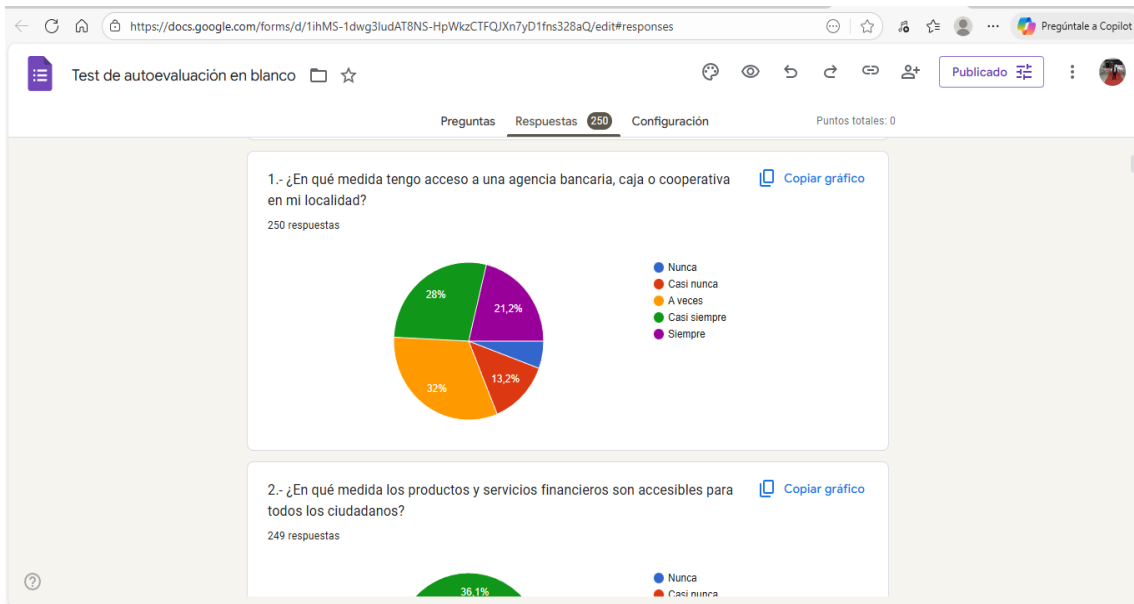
https://docs.google.com/forms/d/1ihMS-1dwg3ludAT8NS-HpWkzCTFQJXn7yD1fns328aQ/edit#responses

Pregúntale a Copilot

Test de autoevaluación en blanco

Publicado

Preguntas Respuestas 250 Configuración

Puntos totales: 0

1.- ¿En qué medida tengo acceso a una agencia bancaria, caja o cooperativa en mi localidad?

Copiar gráfico

250 respuestas

28%
21,2%
13,2%
32%

Nunca
Casi nunca
A veces
Casi siempre
Siempre

2.- ¿En qué medida los productos y servicios financieros son accesibles para todos los ciudadanos?

Copiar gráfico

249 respuestas

36,1%

Nunca
Casi nunca